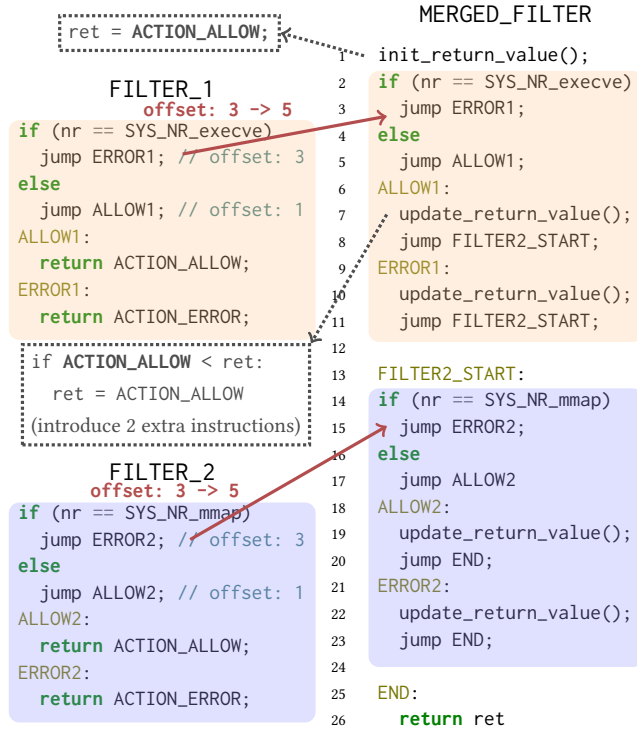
ret = ACTION_ALLOW;

FILTER_1
offset: 3 -> 5
if (nr == SYS_NR_execve)
  jump ERROR1; // offset: 3
else
  jump ALLOW1; // offset: 1
ALLOW1:
  return ACTION_ALLOW;
ERROR1:
  return ACTION_ERROR;

if ACTION_ALLOW < ret:
  ret = ACTION_ALLOW
(introduce 2 extra instructions)

FILTER_2
offset: 3 -> 5
if (nr == SYS_NR_mmap)
  jump ERROR2; // offset: 3
else
  jump ALLOW2; // offset: 1
ALLOW2:
  return ACTION_ALLOW;
ERROR2:
  return ACTION_ERROR;

MERGED_FILTER
1 init_return_value();
2 if (nr == SYS_NR_execve)
3   jump ERROR1;
4 else
5   jump ALLOW1;
6 ALLOW1:
7   update_return_value();
8   jump FILTER2_START;
9 ERROR1:
10   update_return_value();
11   jump FILTER2_START;
12
13 FILTER2_START:
14 if (nr == SYS_NR_mmap)
15   jump ERROR2;
16 else
17   jump ALLOW2
18 ALLOW2:
19   update_return_value();
20   jump END;
21 ERROR2:
22   update_return_value();
23   jump END;
24
25 END:
26   return ret